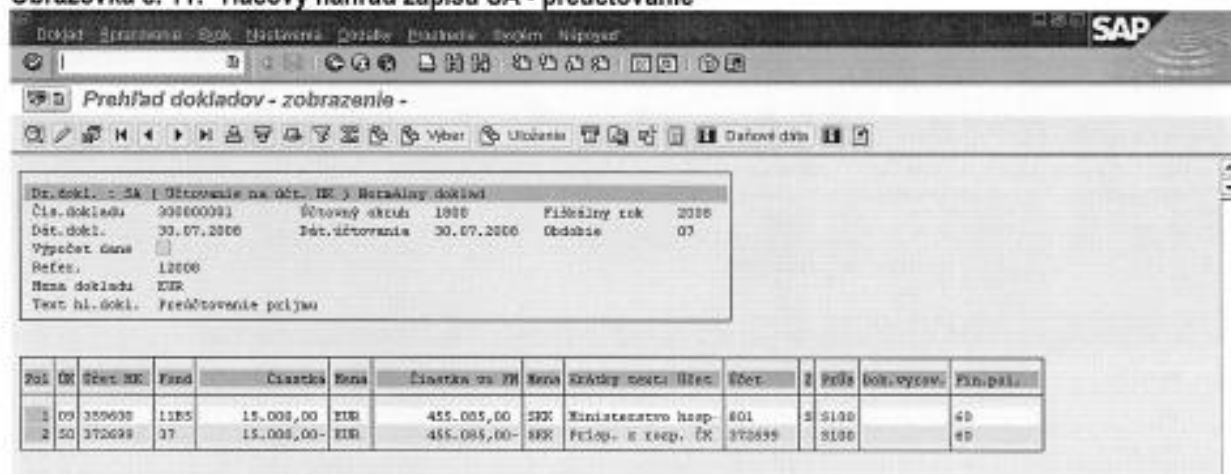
Obrazovka č. 11: Tlačový náhľad zápisu SA - preúčtovanie

Doklad Spracovanie Skok Nastavenia Doplnky Prostredie Systém Nápoveď

SAP

Prehľad dokladov - zobrazenie -

Výber Uloženie Daňové dáta

Dr.dokl. - SA ( Účtovanie na účt. HK ) Normálny doklad
Čís.dokladu 300000001 Účtovný okruh 1000 Fiškálny rok 2008
Dát.dokl. 30.07.2008 Dát.účtovania 30.07.2008 Obdobie 07
Výpočet dane
Refer. 12000
Mena dokladu EUR
Text hl.dokl. Preúčtovanie príjmu

| Pol | ÚK | Účet HK | Fond | Čiastka | Mena | Čiastka vo FM | Mena | Krátky text: Účet | Účet | Z | PrSt | Dok.vyrov. | Fin.pol. |
|---|---|---|---|---|---|---|---|---|---|---|---|---|---|
| 1 | 09 | 359600 | 11B5 | 15.000,00 | EUR | 455.085,00 | SKK | Ministerstvo hosp- | 801 | S | S100 | | 60 |
| 2 | 50 | 372699 | 37 | 15.000,00- | EUR | 455.085,00- | SKK | Prísp. z rozp. ČK | 372699 | | S100 | | 40 |